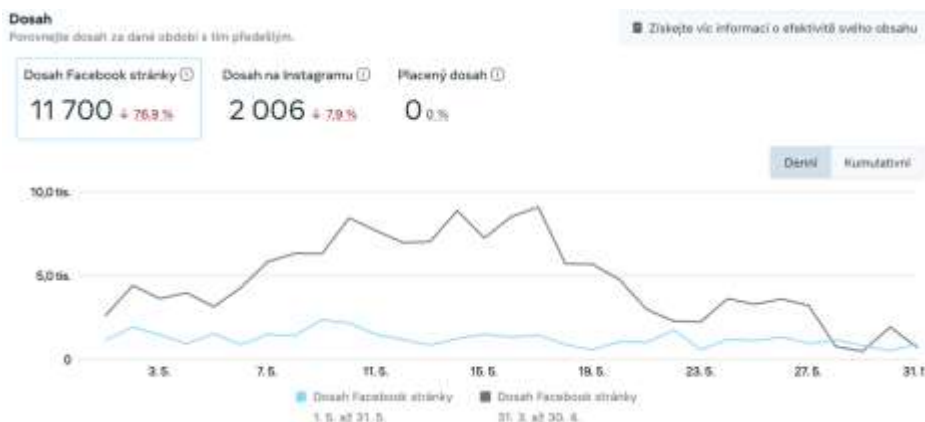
Dosah
Porovnejte dosah za dané období s tím předešlým.

Získejte víc informací o efektivitě svého obsahu

Dosah Facebook stránky ⓘ
11 700 ↓ 76,9 %

Dosah na Instagramu ⓘ
2 006 ↓ 7,9 %

Placený dosah ⓘ
0 0 %

Denní Kumulativní

10,0 tis.
5,0 tis.
0

3. 5. 7. 5. 11. 5. 15. 5. 19. 5. 23. 5. 27. 5. 31. 5.

Dosah Facebook stránky
1. 5. až 31. 5.

Dosah Facebook stránky
31. 3. až 30. 4.